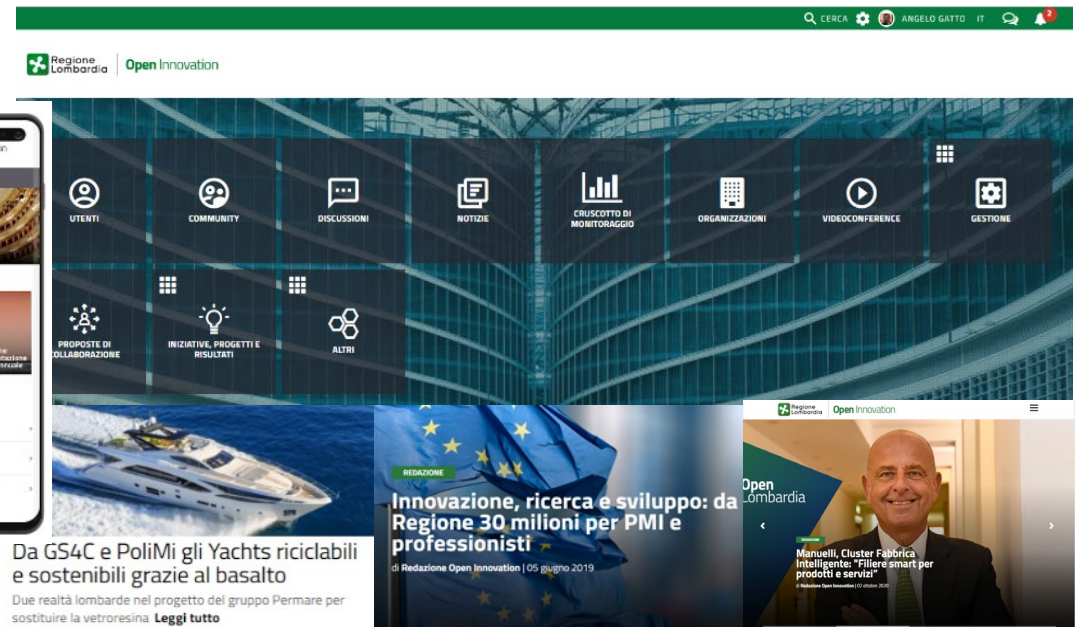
CERCA ANGELO GATTO IT 2

Regione Lombardia | Open Innovation

UTENTI
COMMUNITY
DISCUSSIONI
NOTIZIE
CRUSCOTTO DI MONITORAGGIO
ORGANIZZAZIONI
VIDEOCONFERENCE
GESTIONE

PROPOSTE DI COLLABORAZIONE
INIZIATIVE, PROGETTI E RISULTATI
ALTRI

Da GS4C e PoliMi gli Yachts riciclabili e sostenibili grazie al basalto

Due realtà lombarde nel progetto del gruppo Permare per sostituire la vetroresina Leggi tutto

REDAZIONE

Innovazione, ricerca e sviluppo: da Regione 30 milioni per PMI e professionisti

di Redazione Open Innovation | 05 giugno 2019

Regione Lombardia | Open Innovation

Open Lombardia

Manuelli, Cluster Fabbrica Intelligente: "Filiere smart per prodotti e servizi"

di Redazione Open Innovation | 02 ottobre 2020